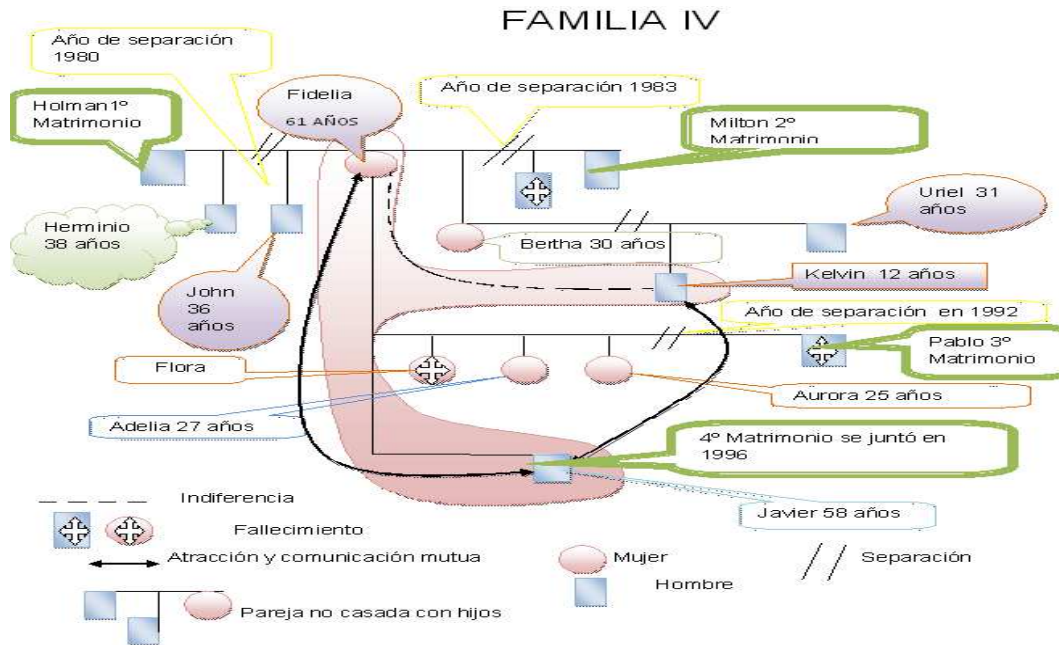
FAMILIA IV

Año de separación 1980

Holman 1º Matrimonio

Fidelia 61 AÑOS

Año de separación 1983

Milton 2º Matrimonio

Uriel 31 años

Herminio 38 años

Bertha 30 años

John 36 años

Kelvin 12 años

Año de separación en 1992

Pablo 3º Matrimonio

Flora

Aurora 25 años

Adelia 27 años

4º Matrimonio se juntó en 1996

Javier 58 años

Indiferencia

Fallecimiento

Atracción y comunicación mutua

Mujer

Separación

Hombre

Pareja no casada con hijos